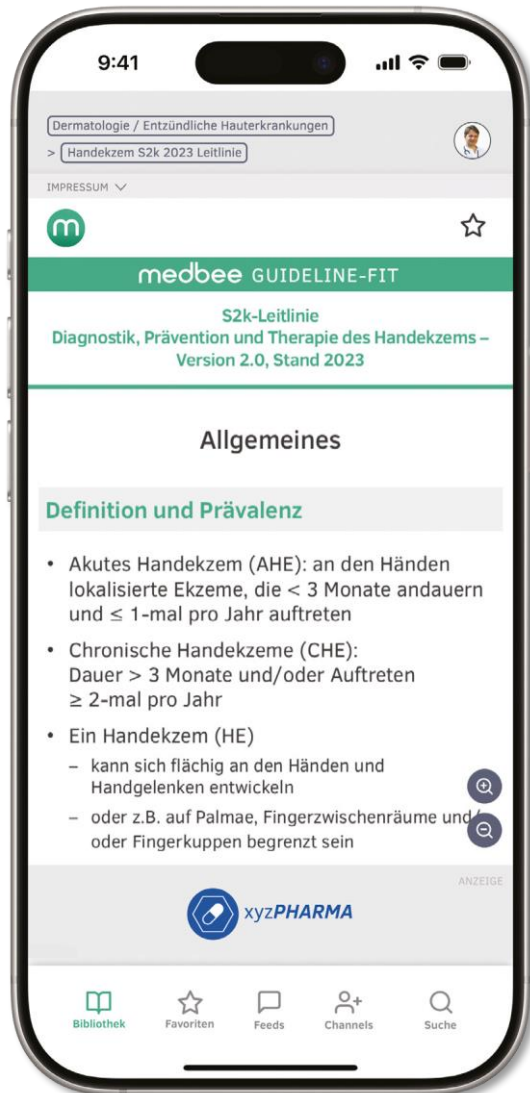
9:41

Dermatologie / Entzündliche Hauterkrankungen

> Handekzem S2k 2023 Leitlinie

IMPRESSUM

medbee GUIDELINE-FIT

S2k-Leitlinie
Diagnostik, Prävention und Therapie des Handekzems – Version 2.0, Stand 2023

Allgemeines

Definition und Prävalenz

• Akutes Handekzem (AHE): an den Händen lokalisierte Ekzeme, die < 3 Monate andauern und ≤ 1-mal pro Jahr auftreten

• Chronische Handekzeme (CHE): Dauer > 3 Monate und/oder Auftreten ≥ 2-mal pro Jahr

• Ein Handekzem (HE)
– kann sich flächig an den Händen und Handgelenken entwickeln
– oder z.B. auf Palmae, Fingerzwischenräume und/ oder Fingerkuppen begrenzt sein

ANZEIGE

xyzPHARMA

Bibliothek
Favoriten
Feeds
Channels
Suche